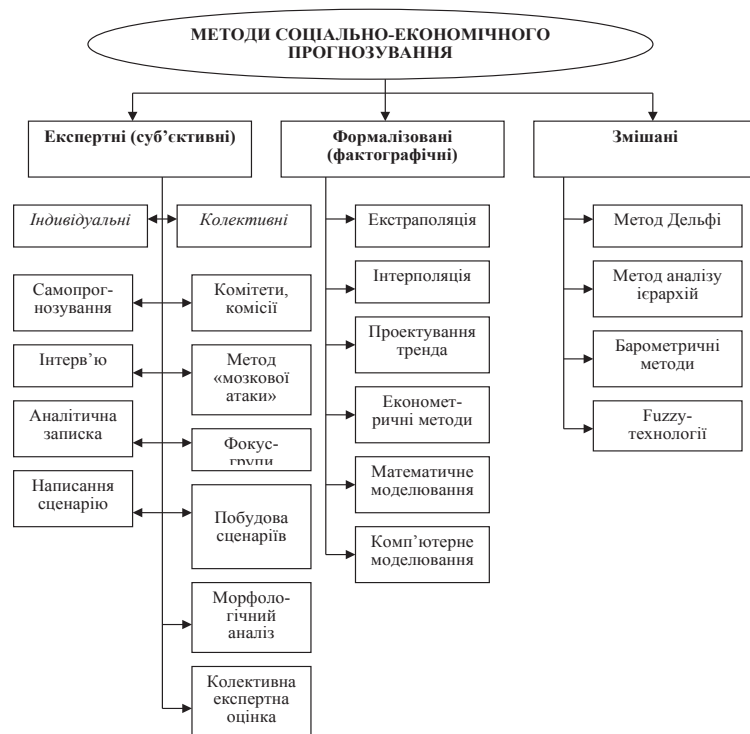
МЕТОДИ СОЦІАЛЬНО-ЕКОНОМІЧНОГО ПРОГНОЗУВАННЯ

Експертні (суб'єктивні)

Формалізовані (фактографічні)

Змішані

*Індивідуальні*

*Колективні*

Самопрогнозування

Комітети, комісії

Інтерв'ю

Метод «мозкової атаки»

Аналітична записка

Фокус-групи

Написання сценарію

Побудова сценаріїв

Морфологічний аналіз

Колективна експертна оцінка

Екстраполяція

Інтерполяція

Проектування тренда

Економетричні методи

Математичне моделювання

Комп'ютерне моделювання

Метод Дельфі

Метод аналізу ієрархій

Барометричні методи

Fuzzy-технології